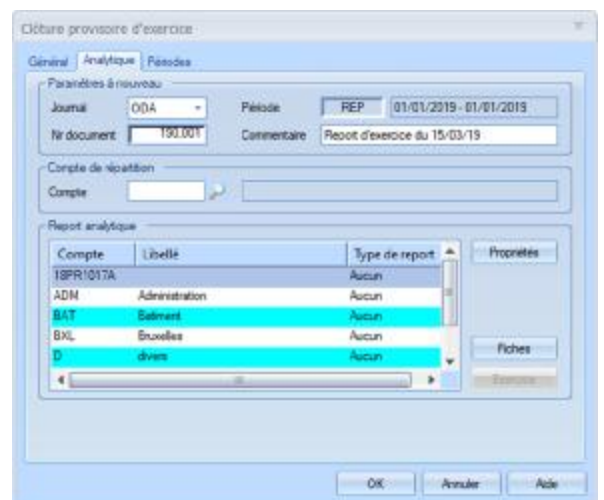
Clôture provisoire d'exercice

Général | Analytique | Périodes

Paramètres à nouveau

Journal | ODA
Période | REP | 01/01/2019 - 01/01/2019
Nr document | 190.001
Commentaire | Report d'exercice du 15/03/19

Compte de répartition

Compte

Report analytique

| Compte | Libellé | Type de report |
|---|---|---|
| 18PR1017A | | Aucun |
| ADM | Administration | Aucun |
| BAT | Batiment | Aucun |
| BXL | Bruxelles | Aucun |
| D | divers | Aucun |

Propriétés

Fiches

Exercice

OK | Annuler | Aide